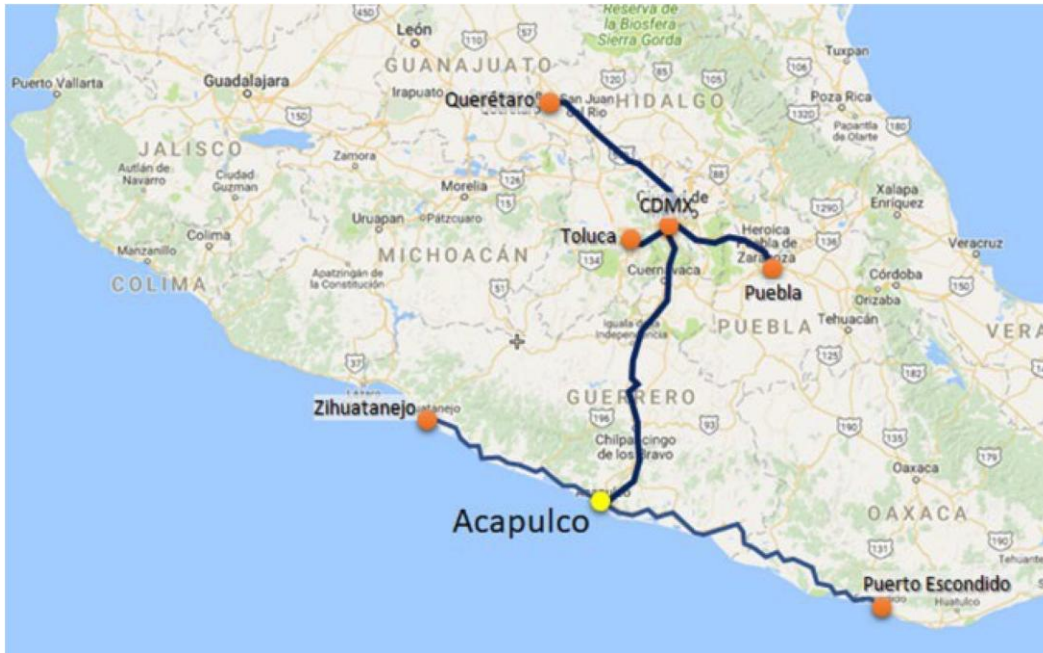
León
Reserva de la Biosfera Sierra Gorda
Tuxpan
GUANAJUATO
Puerto Vallarta
Guadalajara
Irapuato
Querétaro
San Juan del Río
HIDALGO
Poza Rica
Papantla de Olarte
JALISCO
Zamora
Autlán de Navarro
Ciudad Guzman
Morelia
Xalapa Enríquez
CDMX
Uruapan
Pátzcuaro
Colima
MICHOACÁN
Toluca
Heroica Puebla de Zaragoza
Veracruz
Manzanillo
Cuernavaca
Córdoba
Apatzingán de la Constitución
Puebla
Orizaba
COLIMA
PUEBLA
Tehuacán
VERA
Iguala de la Independencia
GUERRERO
Zihuatanejo
Chilpancingo de los Bravo
Oaxaca
Acapulco
OAXACA
Puerto Escondido
Huatulco